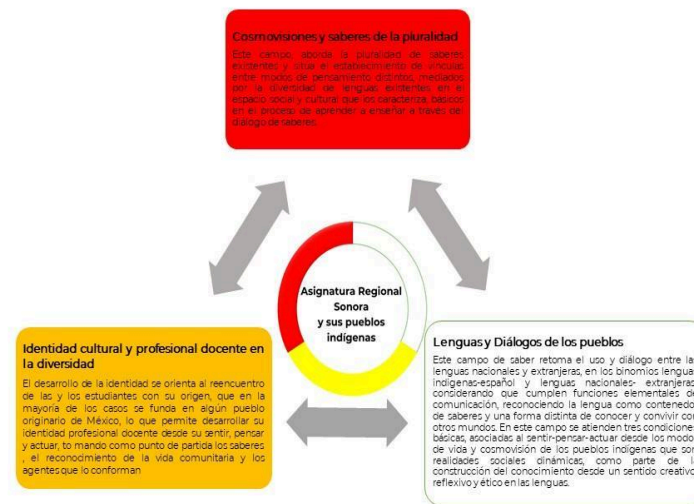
Cosmovisiones y saberes de la pluralidad

Este campo aborda la pluralidad de saberes existentes y sitúa el establecimiento de vínculos entre modos de pensamiento distintos, mediados por la diversidad de lenguas existentes en el espacio social y cultural que los caracteriza, básicos en el proceso de aprender a enseñar a través del diálogo de saberes.

Asignatura Regional Sonora y sus pueblos indígenas

Identidad cultural y profesional docente en la diversidad

El desarrollo de la identidad se orienta al reencuentro de las y los estudiantes con su origen, que en la mayoría de los casos se funda en algún pueblo originario de México, lo que permite desarrollar su identidad profesional docente desde su sentir, pensar y actuar, to mando como punto de partida los saberes , el reconocimiento de la vida comunitaria y los agentes que lo conforman

Lenguas y Diálogos de los pueblos

Este campo de saber retoma el uso y diálogo entre la lenguas nacionales y extranjeras, en los binomios lengua indígenas-español y lenguas nacionales- extranjeras considerando que cumplen funciones elementales de comunicación, reconociendo la lengua como contenedo de saberes y una forma distinta de conocer y convivir con otros mundos. En este campo se atienden tres condicione básicas, asociadas al sentir-pensar-actuar desde los modo de vida y cosmovisión de los pueblos indígenas que son realidades sociales dinámicas, como parte de l construcción del conocimiento desde un sentido creativo reflexivo y ético en las lenguas.